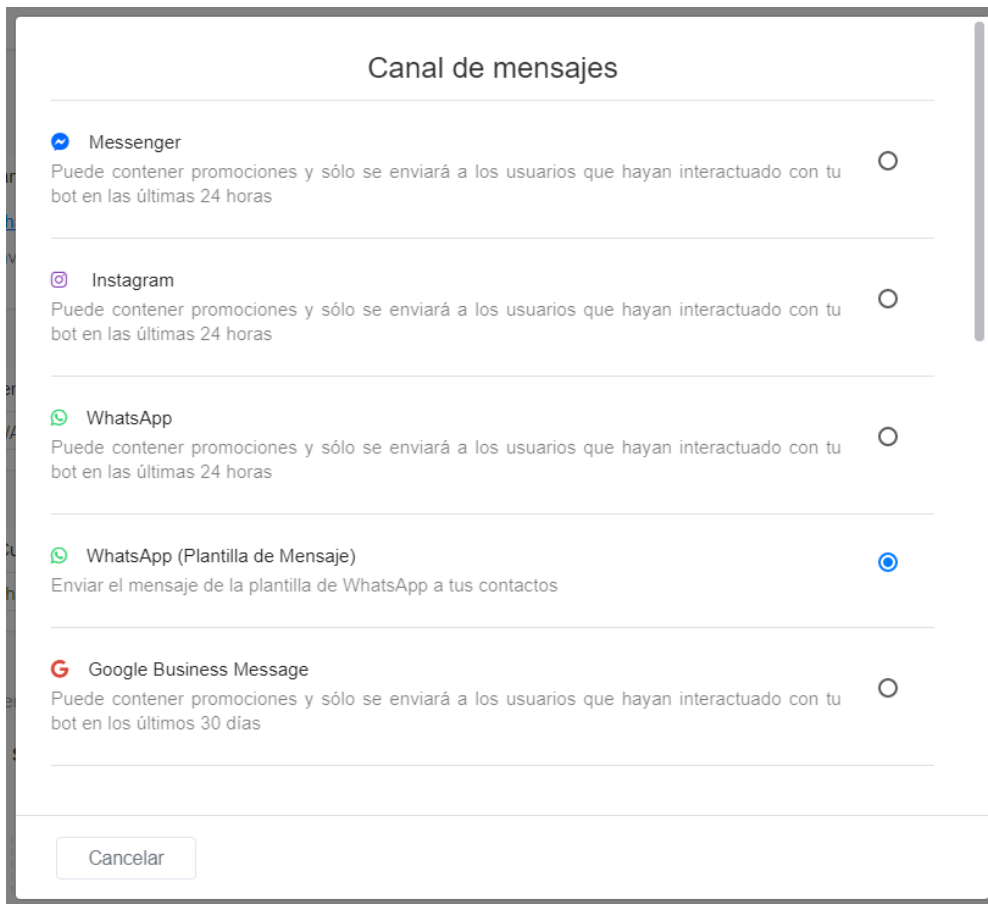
Canal de mensajes

Messenger
Puede contener promociones y sólo se enviará a los usuarios que hayan interactuado con tu bot en las últimas 24 horas

Instagram
Puede contener promociones y sólo se enviará a los usuarios que hayan interactuado con tu bot en las últimas 24 horas

WhatsApp
Puede contener promociones y sólo se enviará a los usuarios que hayan interactuado con tu bot en las últimas 24 horas

WhatsApp (Plantilla de Mensaje)
Enviar el mensaje de la plantilla de WhatsApp a tus contactos

Google Business Message
Puede contener promociones y sólo se enviará a los usuarios que hayan interactuado con tu bot en los últimos 30 días

Cancelar